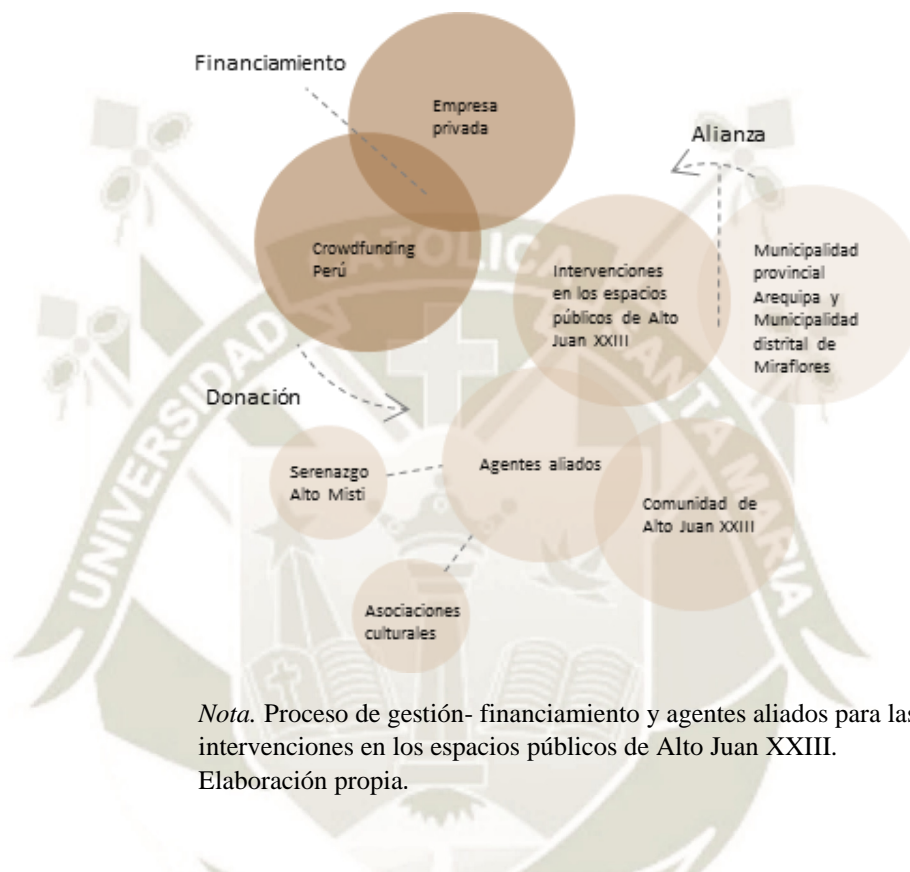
Financiamiento

Empresa privada

Alianza

Crowdfunding Perú

Intervenciones en los espacios públicos de Alto Juan XXIII

Municipalidad provincial Arequipa y Municipalidad distrital de Miraflores

Donación

Serenazgo Alto Misti

Agentes aliados

Comunidad de Alto Juan XXIII

Asociaciones culturales

UNIVERSIDAD CATÓLICA DE SANTA MARÍA

*Nota.* Proceso de gestión- financiamiento y agentes aliados para las intervenciones en los espacios públicos de Alto Juan XXIII. Elaboración propia.